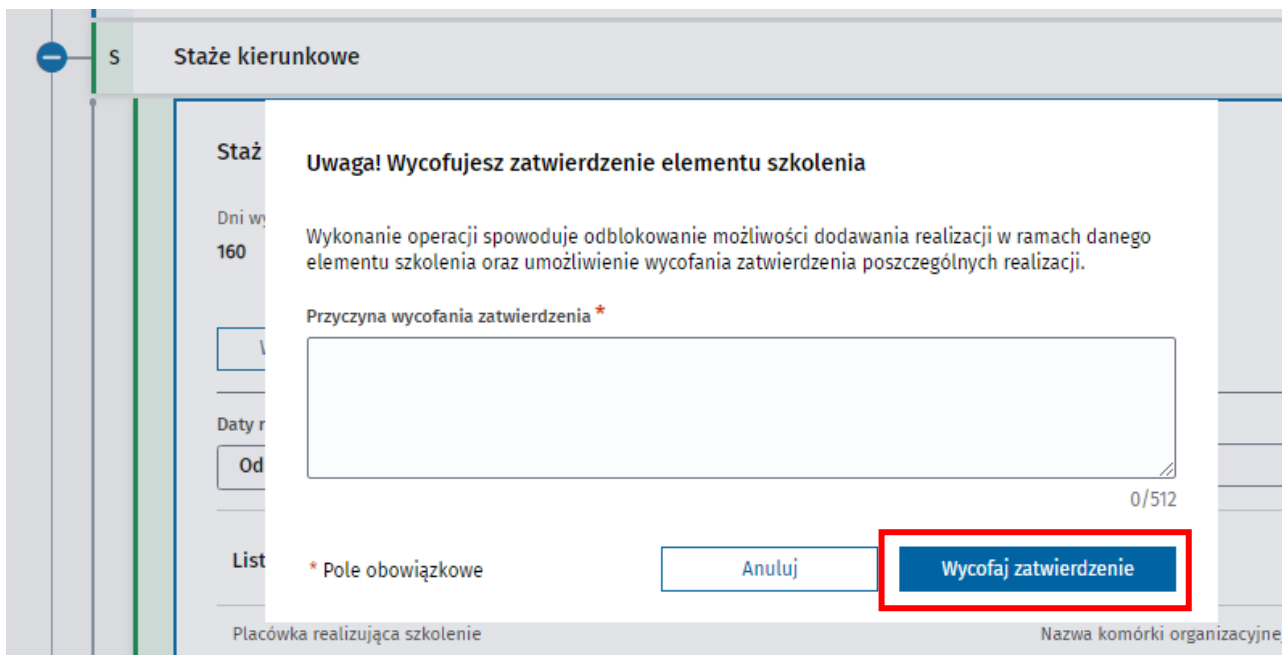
S

Staże kierunkowe

Staż

Dni wy

160

Daty r

Od

List

Uwaga! Wycofujesz zatwierdzenie elementu szkolenia

Wykonanie operacji spowoduje odblokowanie możliwości dodawania realizacji w ramach danego elementu szkolenia oraz umożliwienie wycofania zatwierdzenia poszczególnych realizacji.

Przyczyna wycofania zatwierdzenia *

0/512

* Pole obowiązkowe

Anuluj

Wycofaj zatwierdzenie

Placówka realizująca szkolenie

Nazwa komórki organizacyjne